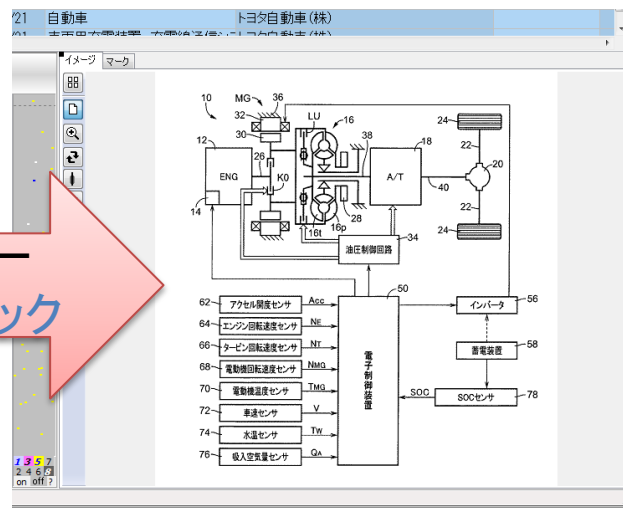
/21 自動車 トヨタ自動車(株)

イメージ マーク

ック

10 MG 36 32 30 LU 16 38 18 24 22 20 12 26 ENG K0 A/T 40 14 16p 28 22 24 16t 油圧制御回路 34

62 アクセル開度センサ Acc
64 エンジン回転速度センサ NE
66 タービン回転速度センサ NT
68 電動機回転速度センサ NMG
70 電動機温度センサ TMG
72 車速センサ V
74 水温センサ TW
76 吸入空気量センサ QA

50 電子制御装置
インバータ 56
蓄電装置 58
SOC SOCセンサ 78

1 3 5 7
2 4 6 8
on off ?